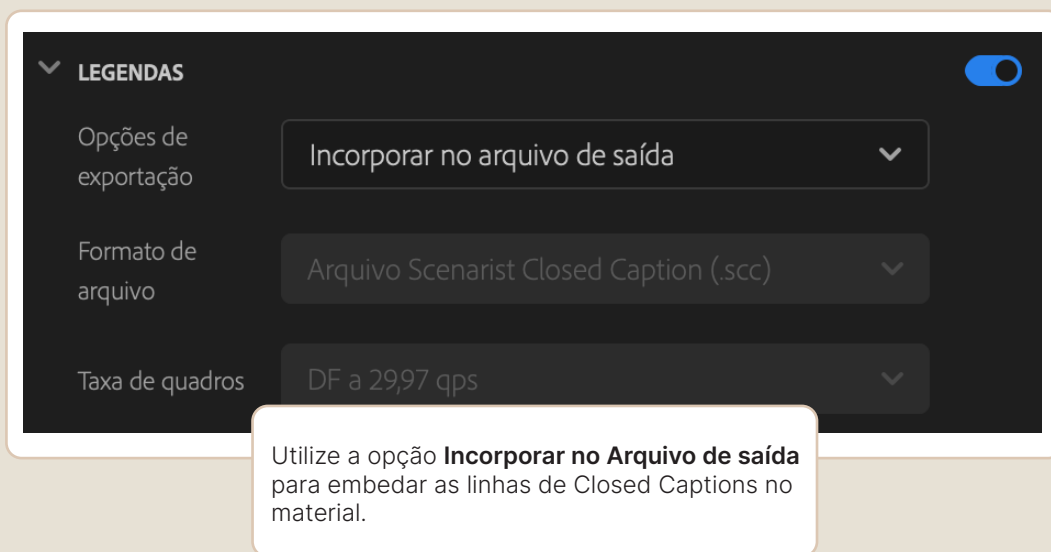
LEGENDAS

Opções de exportação

Incorporar no arquivo de saída

Formato de arquivo

Arquivo Scenarist Closed Caption (.scc)

Taxa de quadros

DF a 29,97 qps

Utilize a opção **Incorporar no Arquivo de saída** para embedar as linhas de Closed Captions no material.